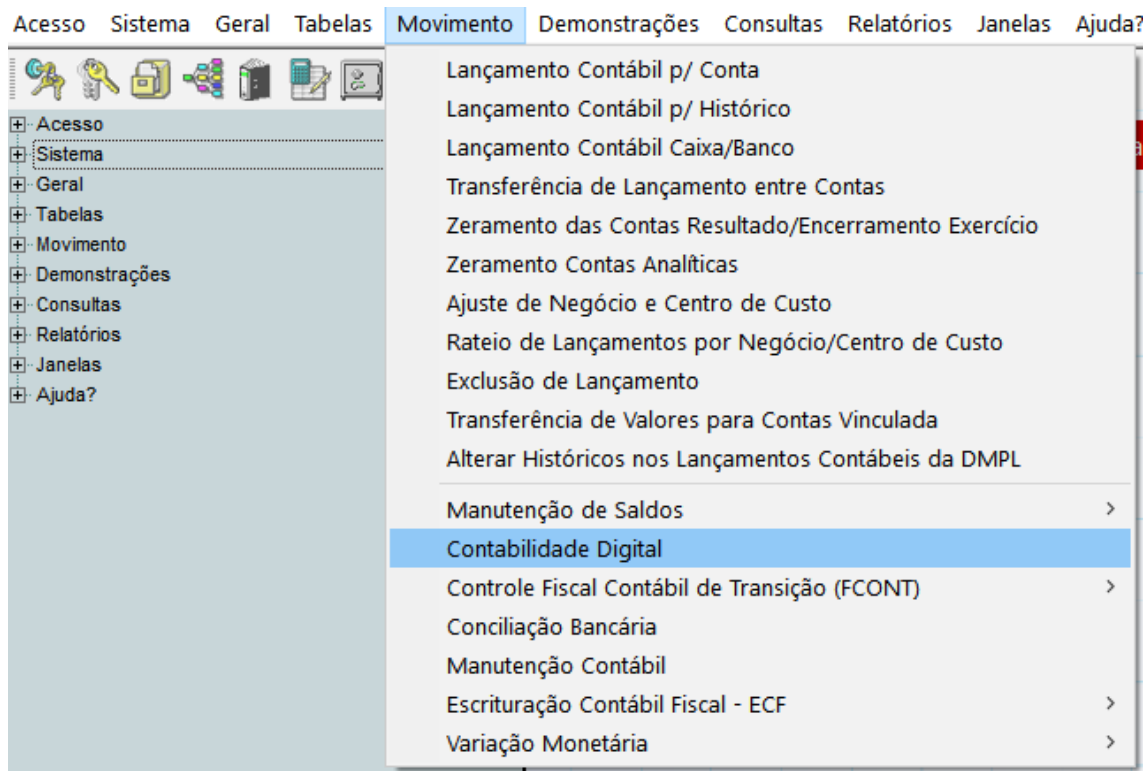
Acesso Sistema Geral Tabelas Movimento Demonstrações Consultas Relatórios Janelas Ajuda?

Acesso
Sistema
Geral
Tabelas
Movimento
Demonstrações
Consultas
Relatórios
Janelas
Ajuda?

Lançamento Contábil p/ Conta
Lançamento Contábil p/ Histórico
Lançamento Contábil Caixa/Banco
Transferência de Lançamento entre Contas
Zeramento das Contas Resultado/Encerramento Exercício
Zeramento Contas Analíticas
Ajuste de Negócio e Centro de Custo
Rateio de Lançamentos por Negócio/Centro de Custo
Exclusão de Lançamento
Transferência de Valores para Contas Vinculada
Alterar Históricos nos Lançamentos Contábeis da DMPL
Manutenção de Saldos >
Contabilidade Digital
Controle Fiscal Contábil de Transição (FCONT) >
Conciliação Bancária
Manutenção Contábil
Escrituração Contábil Fiscal - ECF >
Variação Monetária >